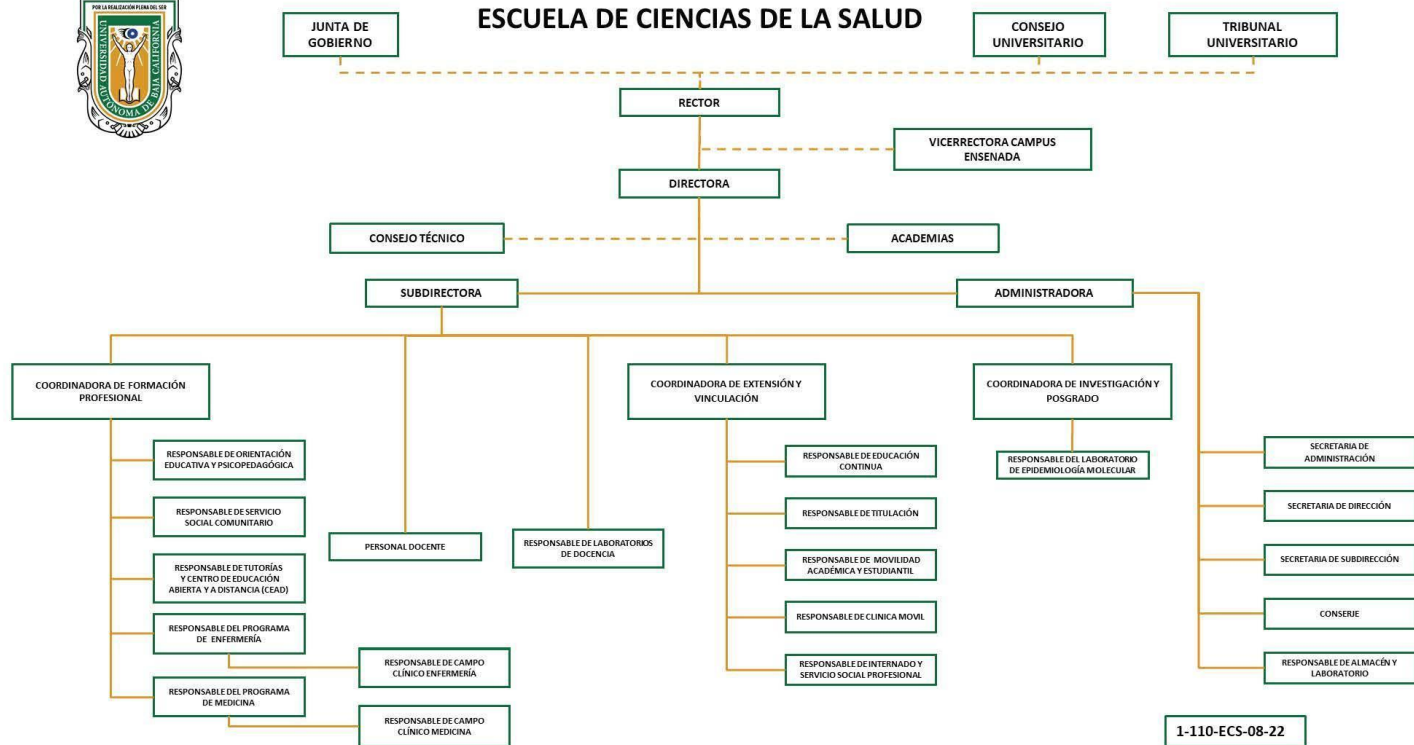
POR LA REALIZACIÓN PLENA DEL SER
UNIVERSIDAD AUTÓNOMA DE BAJA CALIFORNIA

ESCUELA DE CIENCIAS DE LA SALUD

JUNTA DE GOBIERNO

CONSEJO UNIVERSITARIO

TRIBUNAL UNIVERSITARIO

RECTOR

VICERRECTORA CAMPUS ENSENADA

DIRECTORA

CONSEJO TÉCNICO

ACADEMIAS

SUBDIRECTORA

ADMINISTRADORA

COORDINADORA DE FORMACIÓN PROFESIONAL

RESPONSABLE DE ORIENTACIÓN EDUCATIVA Y PSICOPEDAGÓGICA

RESPONSABLE DE SERVICIO SOCIAL COMUNITARIO

RESPONSABLE DE TUTORÍAS Y CENTRO DE EDUCACIÓN ABIERTA Y A DISTANCIA (CEAD)

RESPONSABLE DEL PROGRAMA DE ENFERMERÍA

RESPONSABLE DE CAMPO CLÍNICO ENFERMERÍA

RESPONSABLE DEL PROGRAMA DE MEDICINA

RESPONSABLE DE CAMPO CLÍNICO MEDICINA

PERSONAL DOCENTE

RESPONSABLE DE LABORATORIOS DE DOCENCIA

COORDINADORA DE EXTENSIÓN Y VINCULACIÓN

RESPONSABLE DE EDUCACIÓN CONTINUA

RESPONSABLE DE TITULACIÓN

RESPONSABLE DE MOVILIDAD ACADÉMICA Y ESTUDIANTIL

RESPONSABLE DE CLINICA MOVIL

RESPONSABLE DE INTERNADO Y SERVICIO SOCIAL PROFESIONAL

COORDINADORA DE INVESTIGACIÓN Y POSGRADO

RESPONSABLE DEL LABORATORIO DE EPIDEMIOLOGÍA MOLECULAR

SECRETARIA DE ADMINISTRACIÓN

SECRETARIA DE DIRECCIÓN

SECRETARIA DE SUBDIRECCIÓN

CONSERJE

RESPONSABLE DE ALMACÉN Y LABORATORIO

1-110-ECS-08-22